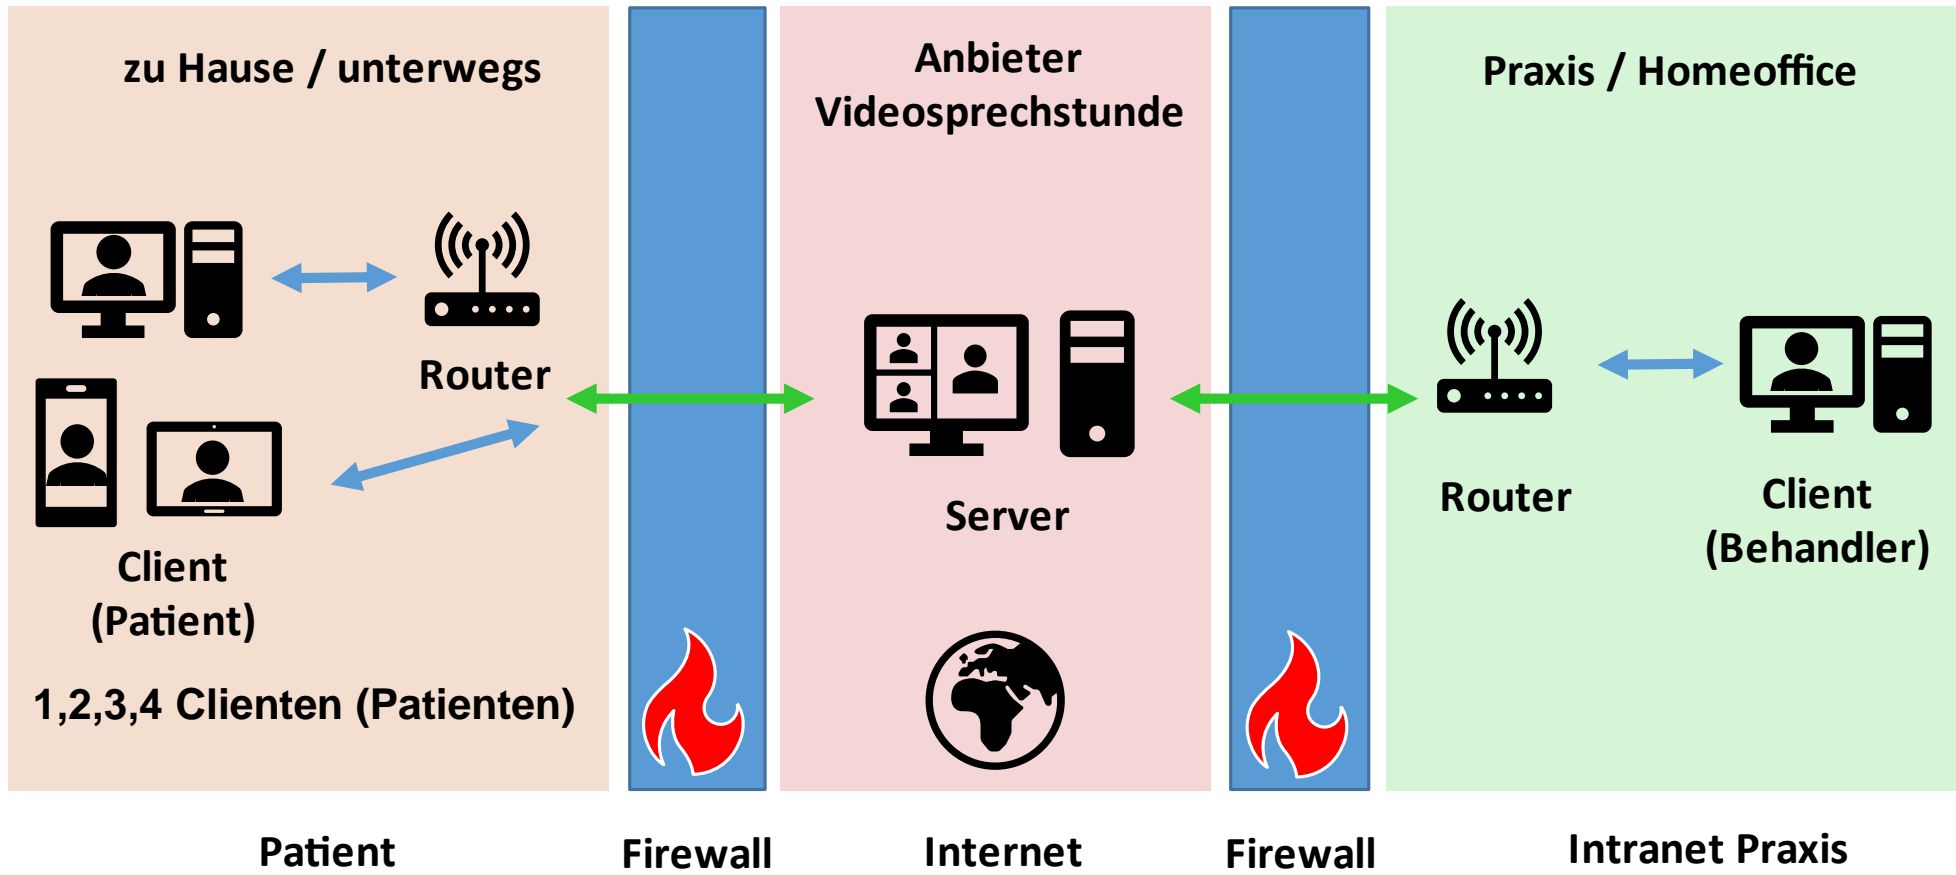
zu Hause / unterwegs

Router

Client (Patient)

1,2,3,4 Clienten (Patienten)

Anbieter Videosprechstunde

Server

Praxis / Homeoffice

Router

Client (Behandler)

Patient

Firewall

Internet

Firewall

Intranet Praxis